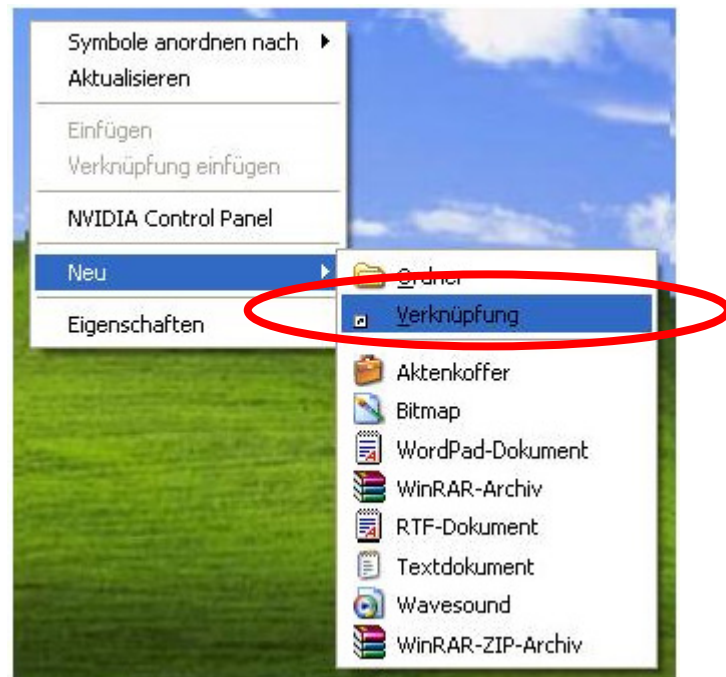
Symbole anordnen nach
Aktualisieren

Einfügen
Verknüpfung einfügen

NVIDIA Control Panel

Neu

Eigenschaften

Ordner
Verknüpfung

Aktenkoffer
Bitmap
WordPad-Dokument
WinRAR-Archiv
RTF-Dokument
Textdokument
Wavesound
WinRAR-ZIP-Archiv